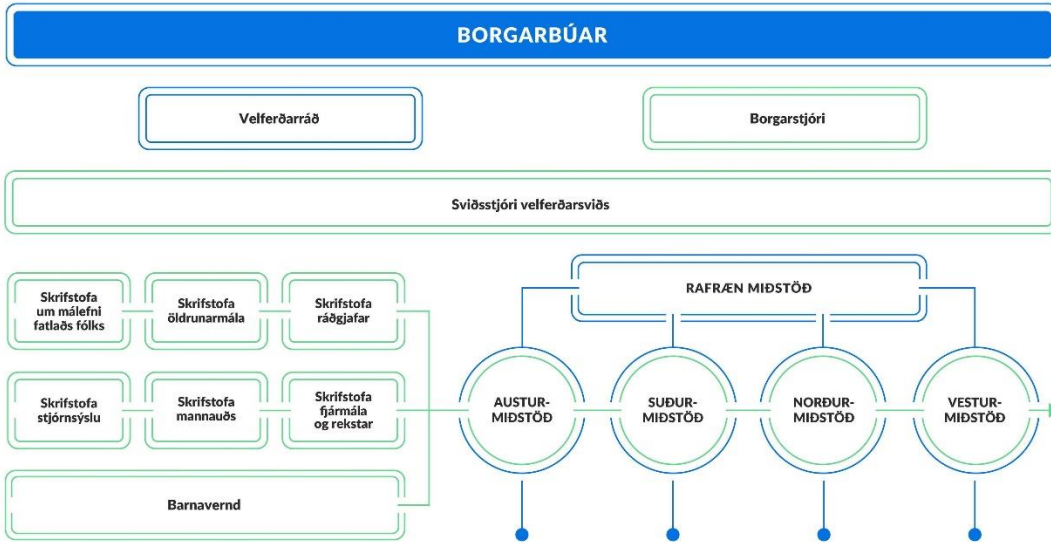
BORGARBÚAR

Velferðarráð

Borgarstjóri

Sviðsstjóri velferðarsviðs

Skrifstofa um málefni fatlaðs fólks

Skrifstofa öldrunarmála

Skrifstofa ráðgjafar

Skrifstofa stjórnsýslu

Skrifstofa mannauðs

Skrifstofa fjármála og rekstar

Barnavernd

RAFRÆN MIÐSTÖÐ

AUSTUR-MIÐSTÖÐ

SUÐUR-MIÐSTÖÐ

NORÐUR-MIÐSTÖÐ

VESTUR-MIÐSTÖÐ